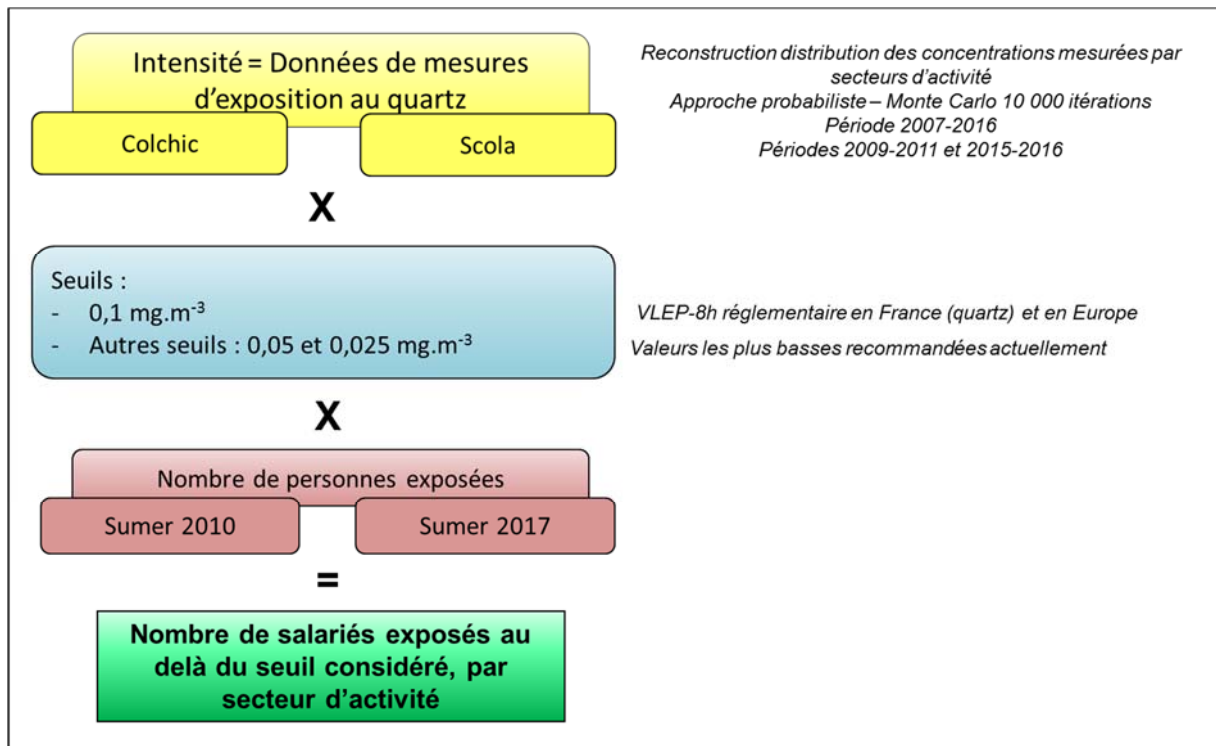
Intensité = Données de mesures d'exposition au quartz

Colchic

Scola

Reconstruction distribution des concentrations mesurées par secteurs d'activité
Approche probabiliste – Monte Carlo 10 000 itérations
Période 2007-2016
Périodes 2009-2011 et 2015-2016

X

Seuils :
- 0,1 mg.m$^{-3}$
- Autres seuils : 0,05 et 0,025 mg.m$^{-3}$

VLEP-8h réglementaire en France (quartz) et en Europe

Valeurs les plus basses recommandées actuellement

X

Nombre de personnes exposées

Sumer 2010

Sumer 2017

=

Nombre de salariés exposés au delà du seuil considéré, par secteur d'activité